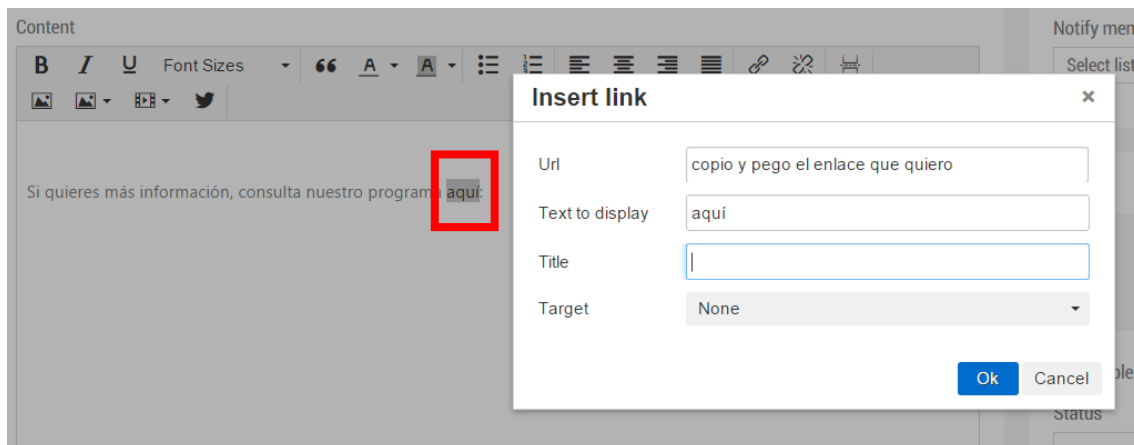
Content

Notify men

B I U Font Sizes

Select list

Si quieres más información, consulta nuestro programa aquí.

Insert link ×

Url copio y pego el enlace que quiero

Text to display aquí

Title

Target None

Ok Cancel

Status